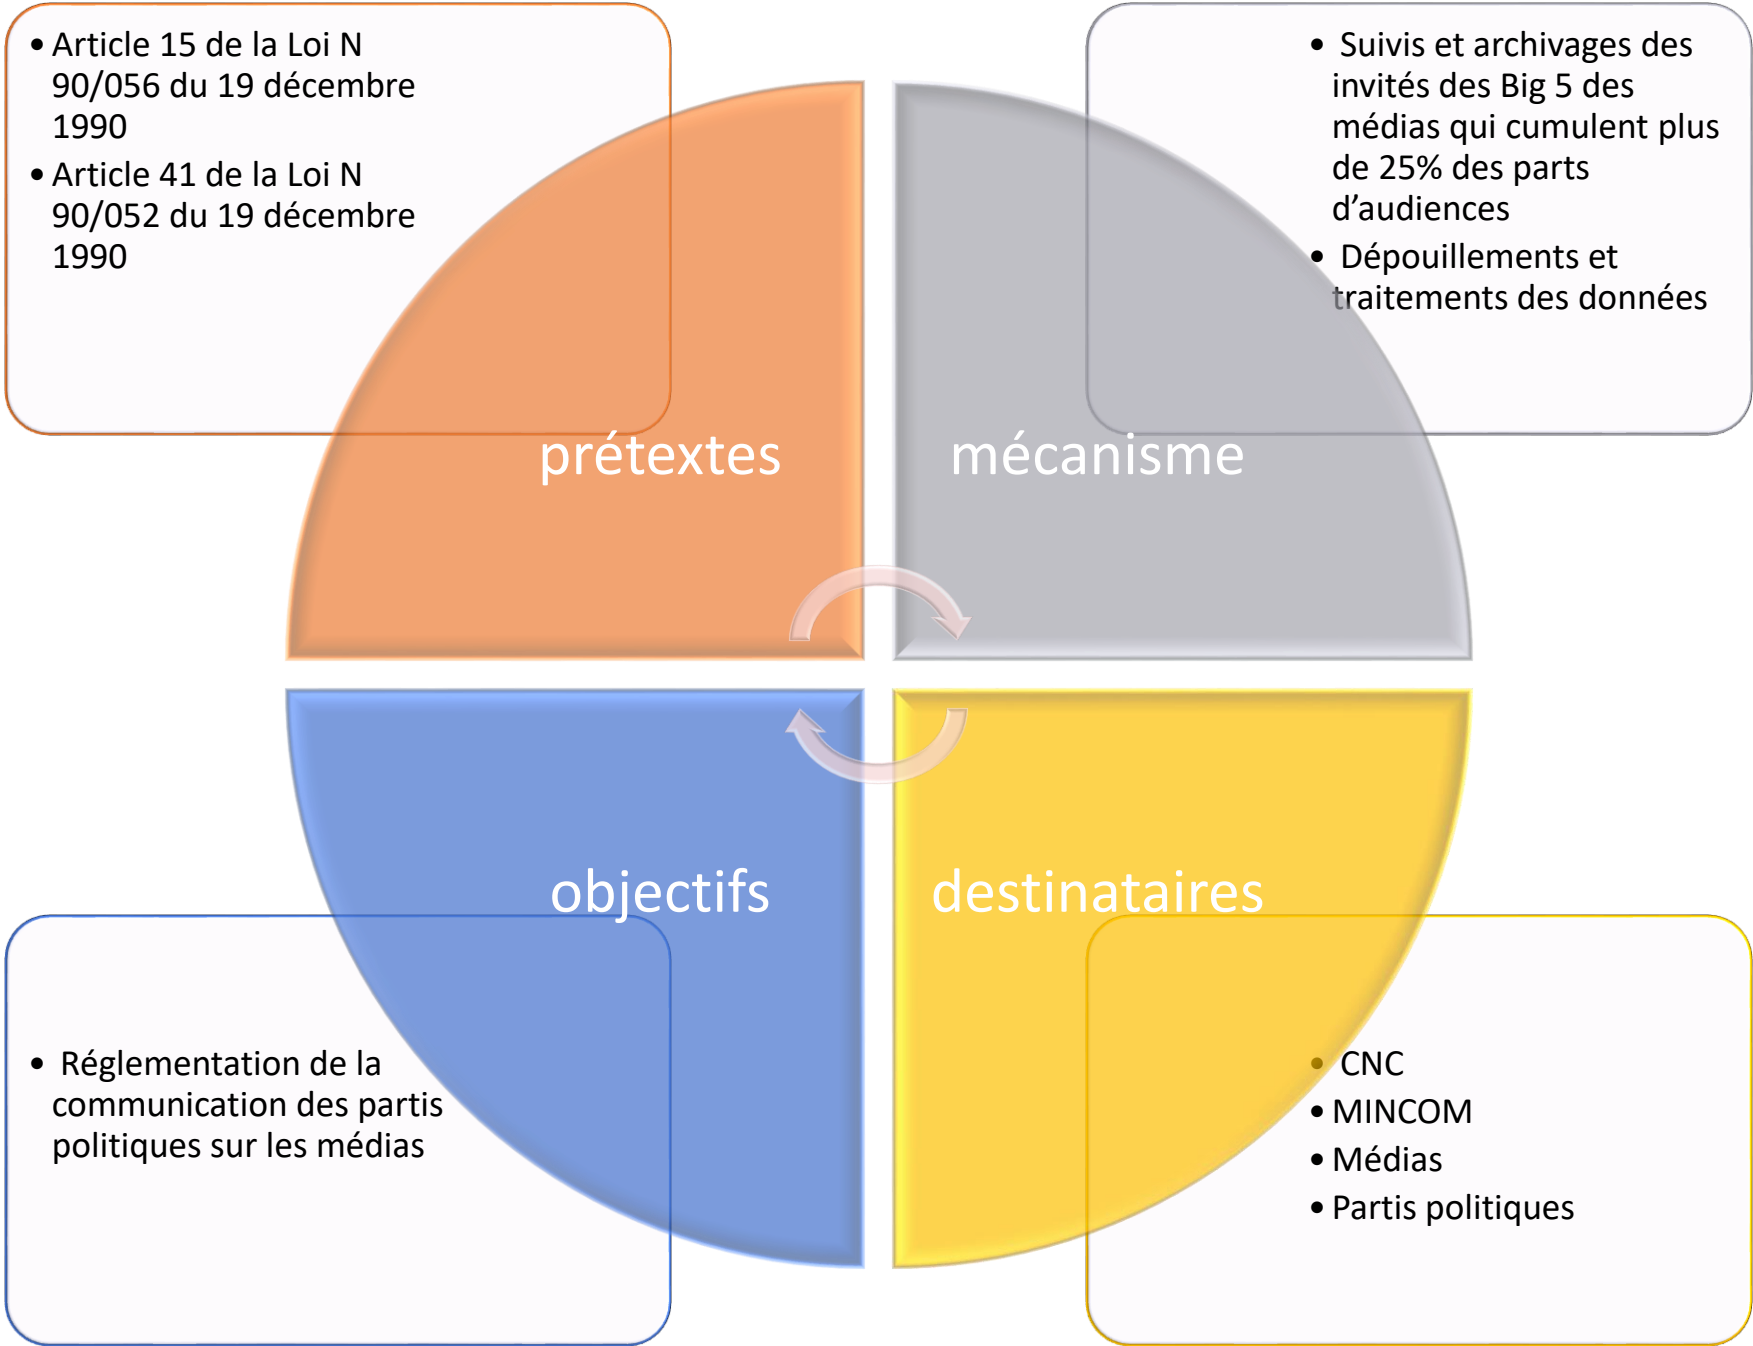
• Article 15 de la Loi N 90/056 du 19 décembre 1990
• Article 41 de la Loi N 90/052 du 19 décembre 1990

• Suivis et archivages des invités des Big 5 des médias qui cumulent plus de 25% des parts d'audiences
• Dépouillements et traitements des données

prétextes

mécanisme

objectifs

destinataires

• Réglementation de la communication des partis politiques sur les médias

• CNC
• MINCOM
• Médias
• Partis politiques